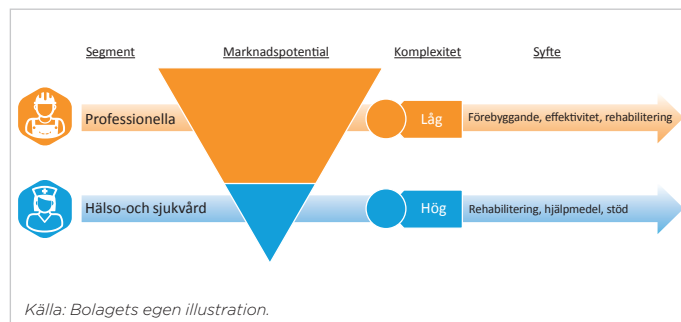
Segment | Marknadspotential | Komplexitet | Syfte

Professionella

Låg

Förebyggande, effektivitet, rehabilitering

Hälso-och sjukvård

Hög

Rehabilitering, hjälpmedel, stöd

Källa: Bolagets egen illustration.